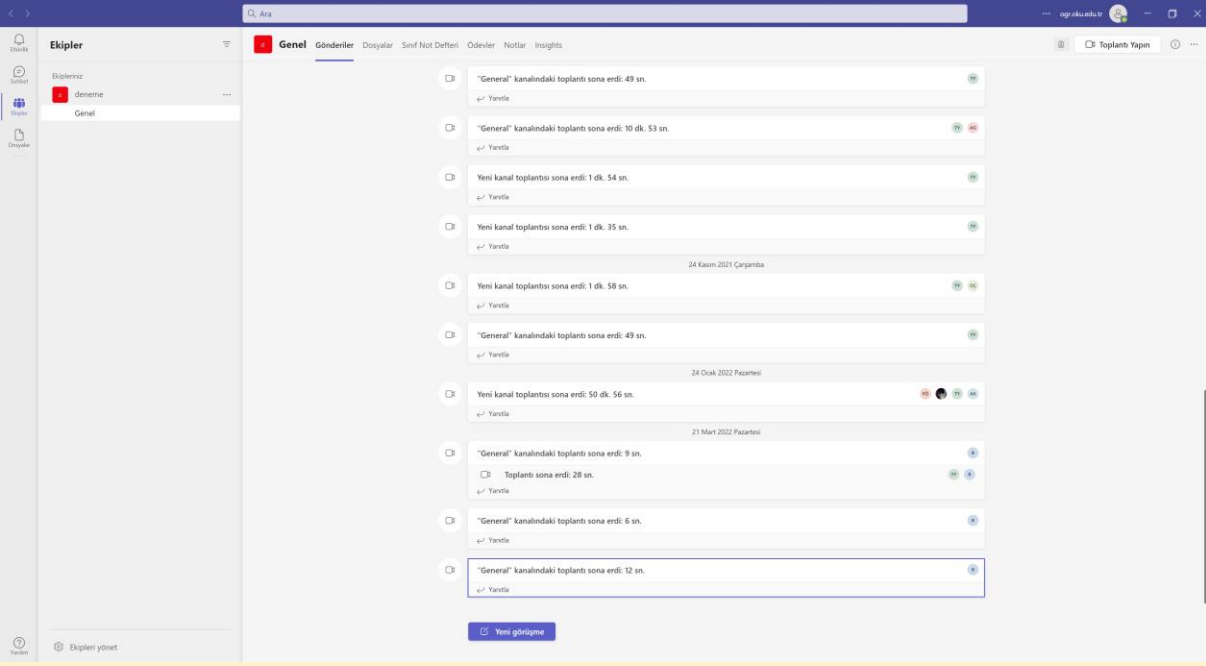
Ara

ogr.oku.edu.tr

Etkinlik
Sohbet
Ekipler
Dosyalar

Ekipler

Ekipleriniz
d deneme ...
Genel

Yardım
Ekipleri yönet

d Genel Gönderiler Dosyalar Sınıf Not Defteri Ödevler Notlar Insights

Toplantı Yapın

"General" kanalındaki toplantı sona erdi: 49 sn.
TY
Yanıtla

"General" kanalındaki toplantı sona erdi: 10 dk. 53 sn.
TY AG
Yanıtla

Yeni kanal toplantısı sona erdi: 1 dk. 54 sn.
TY
Yanıtla

Yeni kanal toplantısı sona erdi: 1 dk. 35 sn.
TY
Yanıtla

24 Kasım 2021 Çarşamba

Yeni kanal toplantısı sona erdi: 1 dk. 58 sn.
TY GC
Yanıtla

"General" kanalındaki toplantı sona erdi: 49 sn.
TY
Yanıtla

24 Ocak 2022 Pazartesi

Yeni kanal toplantısı sona erdi: 50 dk. 56 sn.
KD TY AK
Yanıtla

21 Mart 2022 Pazartesi

"General" kanalındaki toplantı sona erdi: 9 sn.
Toplantı sona erdi: 28 sn.
TY
Yanıtla

"General" kanalındaki toplantı sona erdi: 6 sn.
Yanıtla

"General" kanalındaki toplantı sona erdi: 12 sn.
Yanıtla

Yeni görüşme